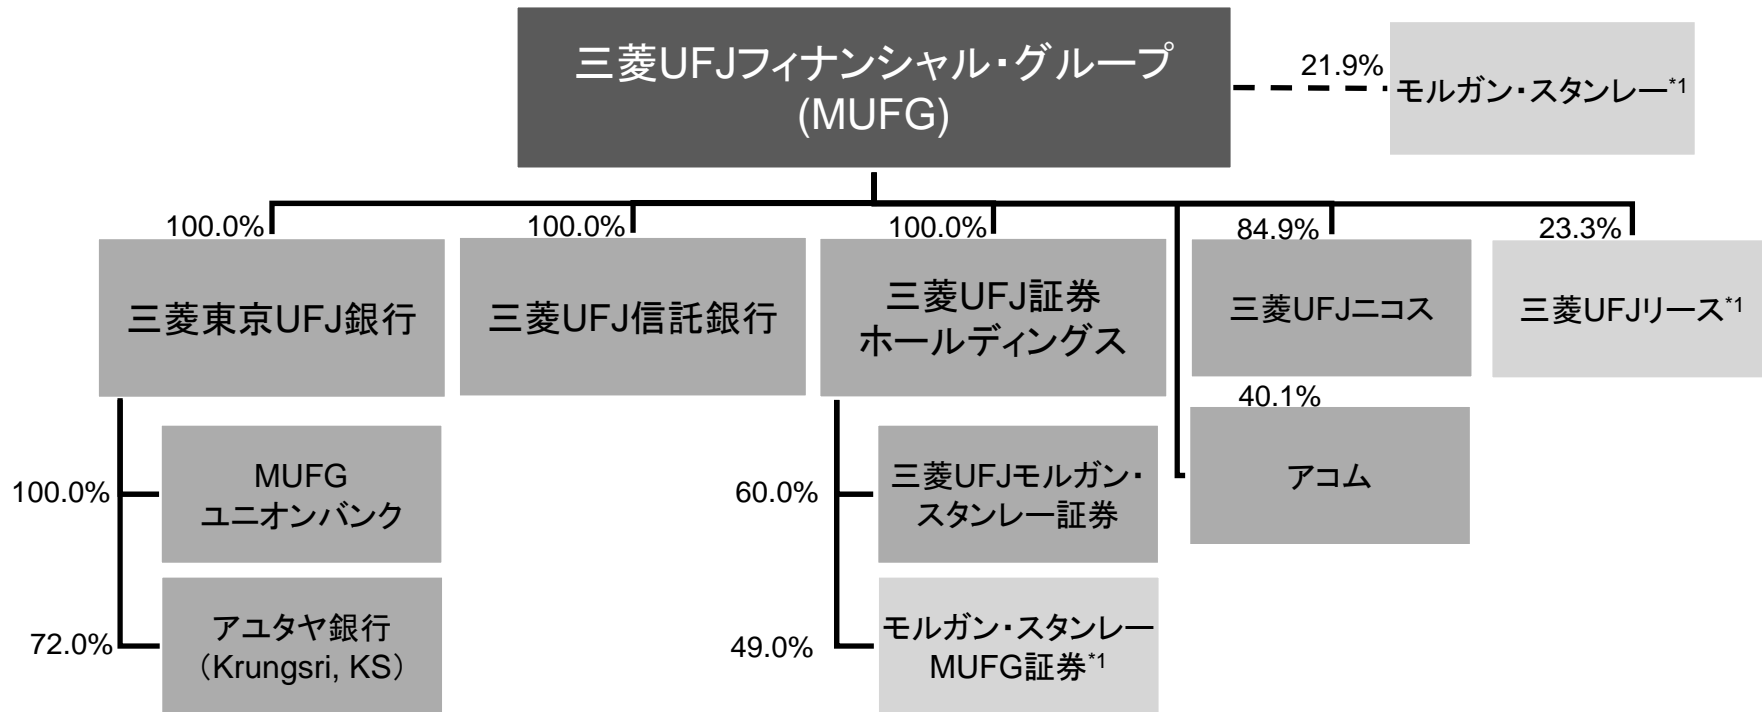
三菱UFJフィナンシャル・グループ (MUFG)

21.9%

モルガン・スタンレー$^{*1}$

100.0%

三菱東京UFJ銀行

100.0%

三菱UFJ信託銀行

100.0%

三菱UFJ証券ホールディングス

84.9%

三菱UFJニコス

23.3%

三菱UFJリース$^{*1}$

40.1%

アコム

100.0%

MUFG ユニオンバンク

72.0%

アユタヤ銀行 (Krungsri, KS)

60.0%

三菱UFJモルガン・スタンレー証券

49.0%

モルガン・スタンレーMUFG証券$^{*1}$